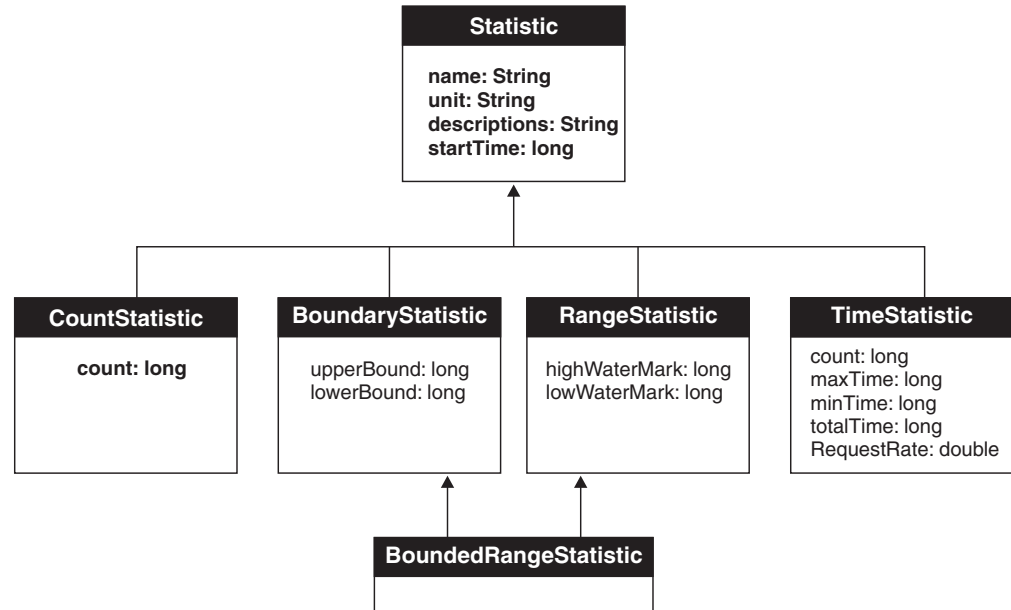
Statistic

name: String
unit: String
descriptions: String
startTime: long

CountStatistic

count: long

BoundaryStatistic

upperBound: long
lowerBound: long

RangeStatistic

highWaterMark: long
lowWaterMark: long

TimeStatistic

count: long
maxTime: long
minTime: long
totalTime: long
RequestRate: double

BoundedRangeStatistic